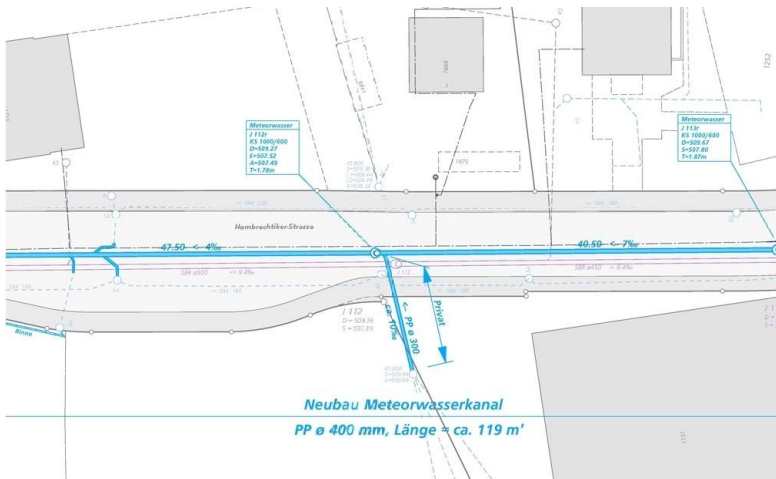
Meteorwasser
J 112r
KS 1000/600
D=509.27
E=507.52
A=507.49
T=1.78m

Meteorwasser
J 113r
KS 1000/600
D=509.67
S=507.80
T=1.87m

1252

1675

Hombrechtiker-Strasse

47.50 <- 4‰

40.50 <- 7‰

SBR ø500 <- 9.4‰

SBR ø450 <- 8.4‰

Privat

<- PP ø 300

ca. 10‰

J 112
D = 509.16
S = 505.85

Rinne

Neubau Meteorwasserkanal

PP ø 400 mm, Länge = ca. 119 m'